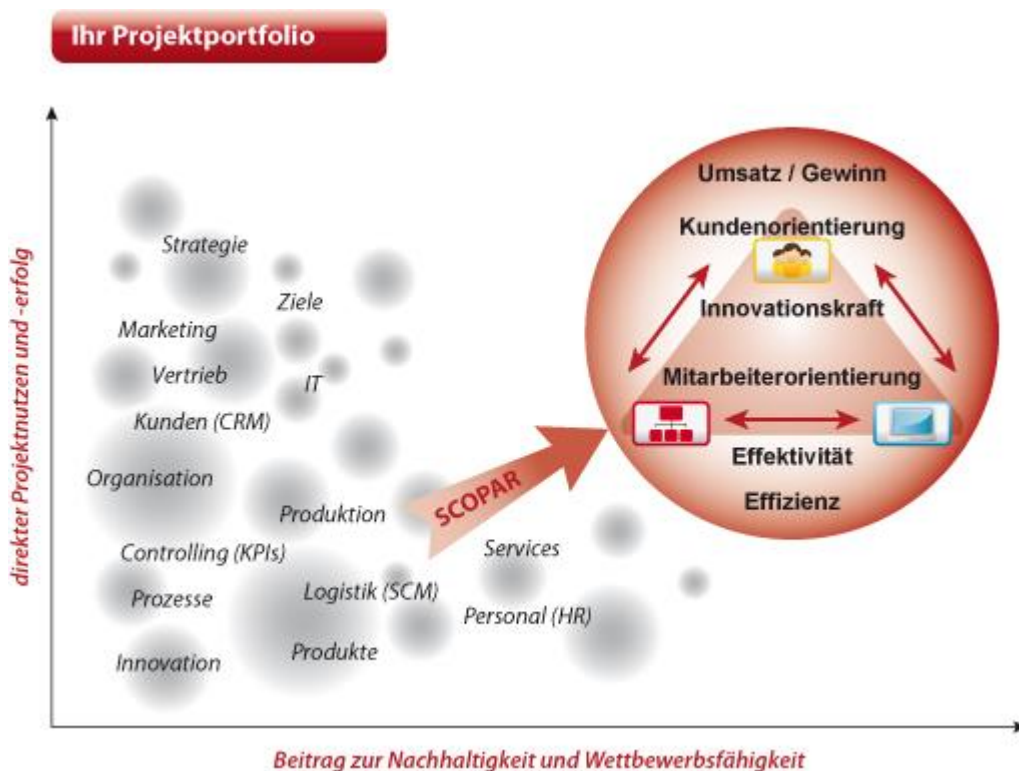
Ihr Projektportfolio

direkter Projektnutzen und -erfolg

Strategie
Ziele
Marketing
Vertrieb
IT
Kunden (CRM)
Organisation
Produktion
Controlling (KPIs)
Prozesse
Logistik (SCM)
Innovation
Produkte
Services
Personal (HR)

SCOPAR

Umsatz / Gewinn
Kundenorientierung
Innovationskraft
Mitarbeiterorientierung
Effektivität
Effizienz

Beitrag zur Nachhaltigkeit und Wettbewerbsfähigkeit